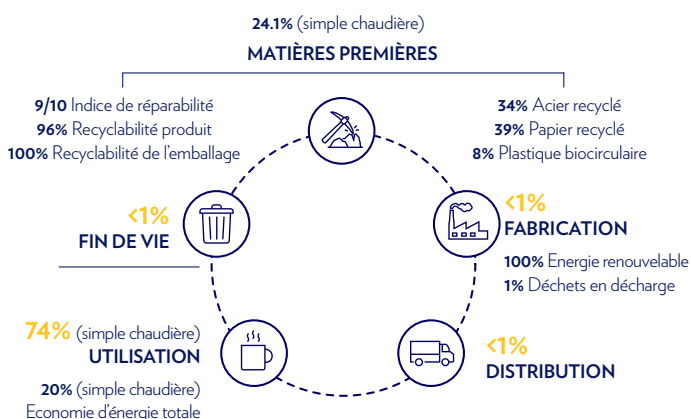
24.1% (simple chaudière)
MATIÈRES PREMIÈRES

9/10 Indice de réparabilité
96% Recyclabilité produit
100% Recyclabilité de l'emballage

34% Acier recyclé
39% Papier recyclé
8% Plastique biocirculaire

<1%
FIN DE VIE

<1%
FABRICATION
100% Energie renouvelable
1% Déchets en décharge

74% (simple chaudière)
UTILISATION
20% (simple chaudière)
Economie d'énergie totale

<1%
DISTRIBUTION